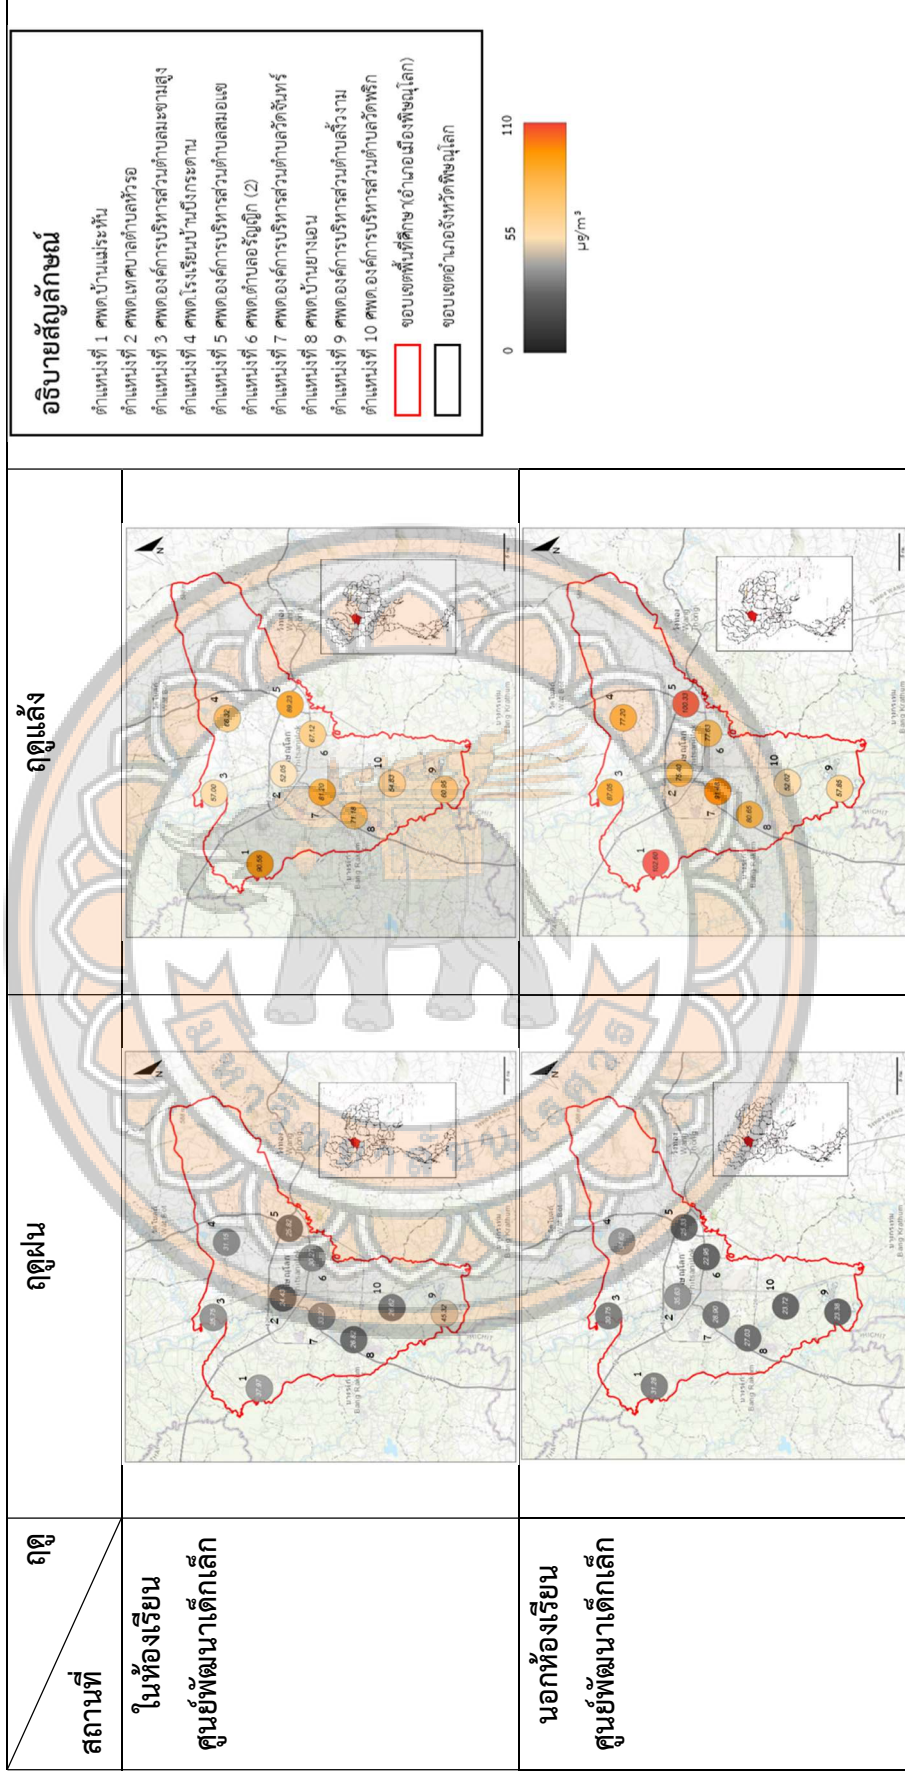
| ฤดู / สถานที่ | ฤดูฝน | ฤดูแล้ง |
|---|---|---|
| ในห้องเรียน ศูนย์พัฒนาเด็กเล็ก | 1 2 3 4 5 6 7 8 9 10 | 1 2 3 4 5 6 7 8 9 10 |
| นอกห้องเรียน ศูนย์พัฒนาเด็กเล็ก | 1 2 3 4 5 6 7 8 9 10 | 1 2 3 4 5 6 7 8 9 10 |

อธิบายสัญลักษณ์

ตำแหน่งที่ 1 ศพด.บ้านแปรระหัน
ตำแหน่งที่ 2 ศพด.เทศบาลตำบลหัวรอ
ตำแหน่งที่ 3 ศพด.องค์การบริหารส่วนตำบลมะขามสูง
ตำแหน่งที่ 4 ศพด.โรงเรียนบ้านบึงกระดาน
ตำแหน่งที่ 5 ศพด.องค์การบริหารส่วนตำบลสมอแข
ตำแหน่งที่ 6 ศพด.ตำบลอรัญญิก (2)
ตำแหน่งที่ 7 ศพด.องค์การบริหารส่วนตำบลวัดจันทร์
ตำแหน่งที่ 8 ศพด.บ้านยางเอน
ตำแหน่งที่ 9 ศพด.องค์การบริหารส่วนตำบลงิ้วงาม
ตำแหน่งที่ 10 ศพด.องค์การบริหารส่วนตำบลวัดพริก
ขอบเขตพื้นที่ศึกษา(อำเภอเมืองพิษณุโลก)
ขอบเขตอำเภอจังหวัดพิษณุโลก

0 55 110
µg/m³